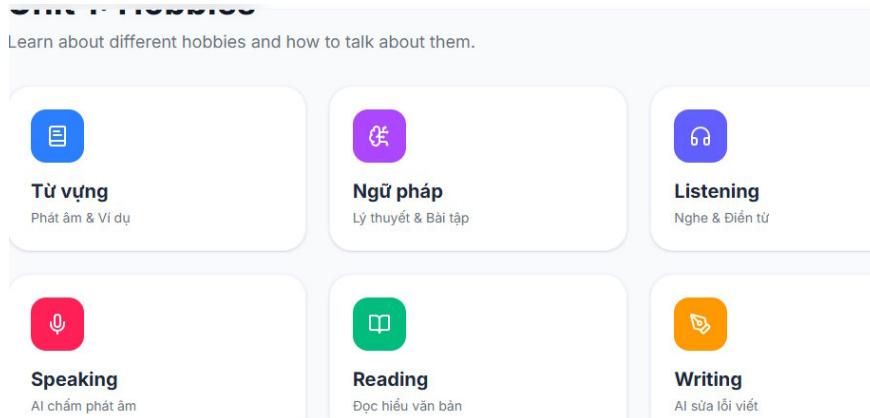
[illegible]

Learn about different hobbies and how to talk about them.

Từ vựng
Phát âm & Ví dụ

Ngữ pháp
Lý thuyết & Bài tập

Listening
Nghe & Điền từ

Speaking
AI chấm phát âm

Reading
Đọc hiểu văn bản

Writing
AI sửa lỗi viết